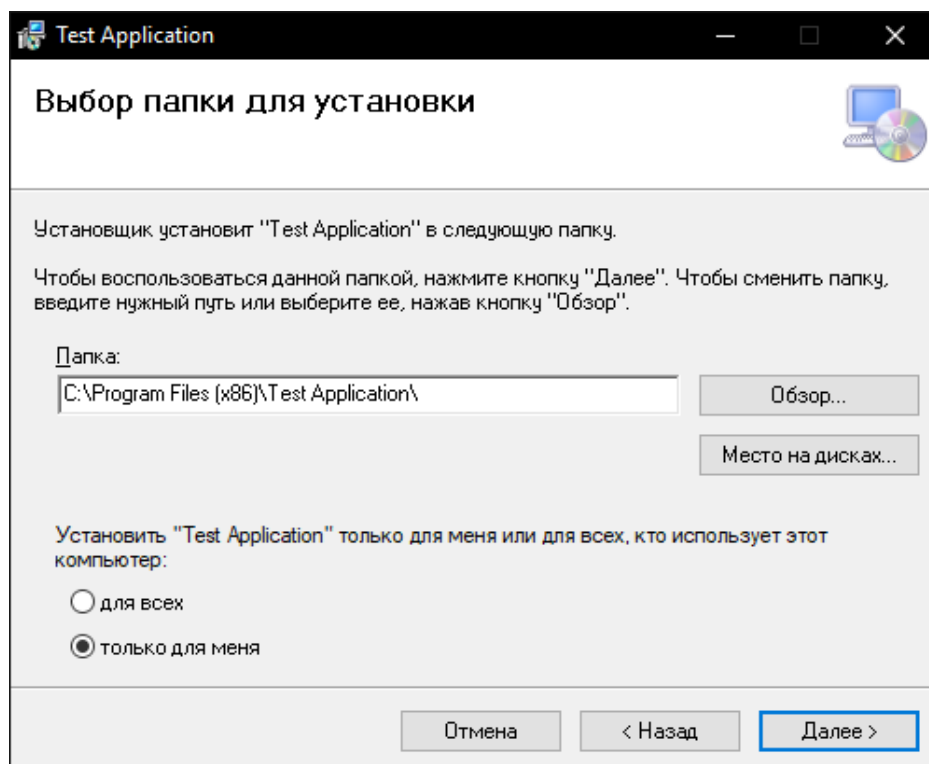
Test Application

Выбор папки для установки

Установщик установит "Test Application" в следующую папку.

Чтобы воспользоваться данной папкой, нажмите кнопку "Далее". Чтобы сменить папку, введите нужный путь или выберите ее, нажав кнопку "Обзор".

Папка:

C:\Program Files (x86)\Test Application\

Обзор...

Место на дисках...

Установить "Test Application" только для меня или для всех, кто использует этот компьютер:

для всех

только для меня

Отмена

< Назад

Далее >